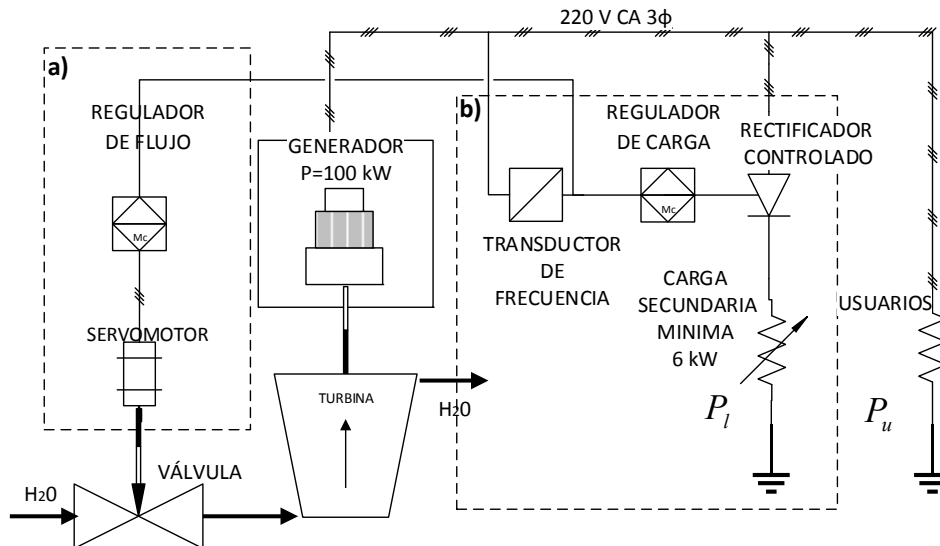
220 V CA 3ϕ

a)

REGULADOR DE FLUJO

Mc

SERVOMOTOR

GENERADOR P=100 kW

TURBINA

b)

REGULADOR DE CARGA

Mc

RECTIFICADOR CONTROLADO

TRANSDUCTOR DE FRECUENCIA

CARGA SECUNDARIA MINIMA 6 kW

$P_l$

USUARIOS

$P_u$

H2O

H2O

VÁLVULA